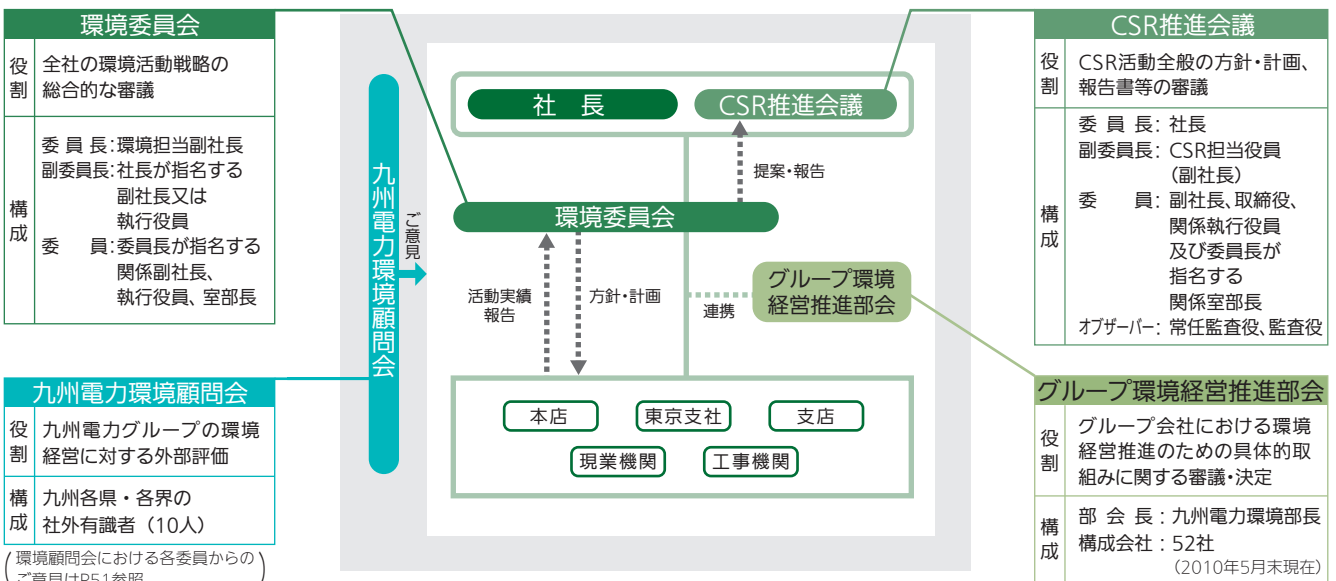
環境委員会

| 役割 | 全社の環境活動戦略の総合的な審議 |
|---|---|
| 構成 | 委員長：環境担当副社長<br>副委員長：社長が指名する副社長又は執行役員<br>委員：委員長が指名する関係副社長、執行役員、室部長 |

九州電力環境顧問会

| 役割 | 九州電力グループの環境経営に対する外部評価 |
|---|---|
| 構成 | 九州各県・各界の社外有識者（10人） |

（環境顧問会における各委員からのご意見はP51参照）

九州電力環境顧問会

ご意見

社　長

CSR推進会議

提案・報告

環境委員会

活動実績報告

方針・計画

連携

グループ環境経営推進部会

本店

東京支社

支店

現業機関

工事機関

CSR推進会議

| 役割 | CSR活動全般の方針・計画、報告書等の審議 |
|---|---|
| 構成 | 委員長：社長<br>副委員長：CSR担当役員（副社長）<br>委員：副社長、取締役、関係執行役員及び委員長が指名する関係室部長<br>オブザーバー：常任監査役、監査役 |

グループ環境経営推進部会

| 役割 | グループ会社における環境経営推進のための具体的取組みに関する審議・決定 |
|---|---|
| 構成 | 部会長：九州電力環境部長<br>構成会社：52社<br>（2010年5月末現在） |